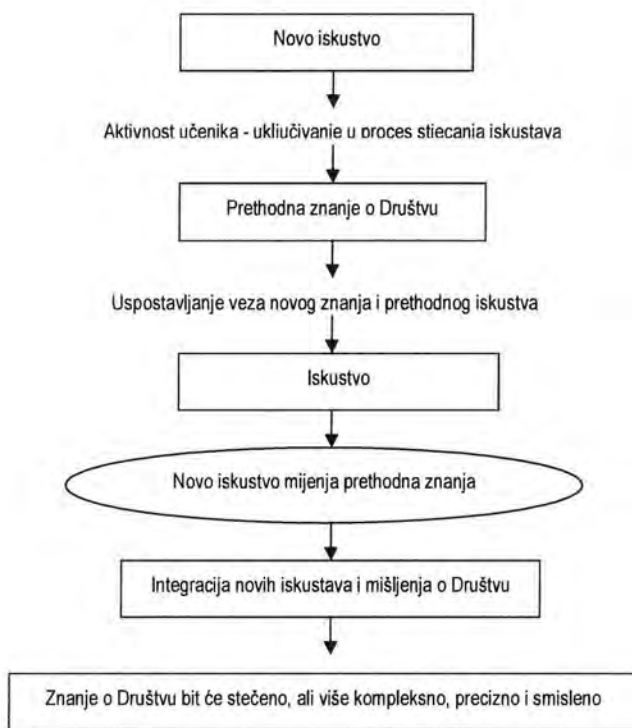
Novo iskustvo

Aktivnost učenika - uključivanje u proces stjecanja iskustava

Prethodna znanje o Društvu

Uspostavljanje veza novog znanja i prethodnog iskustva

Iskustvo

Novo iskustvo mijenja prethodna znanja

Integracija novih iskustava i mišljenja o Društvu

Znanje o Društvu bit će stečeno, ali više kompleksno, precizno i smisleno